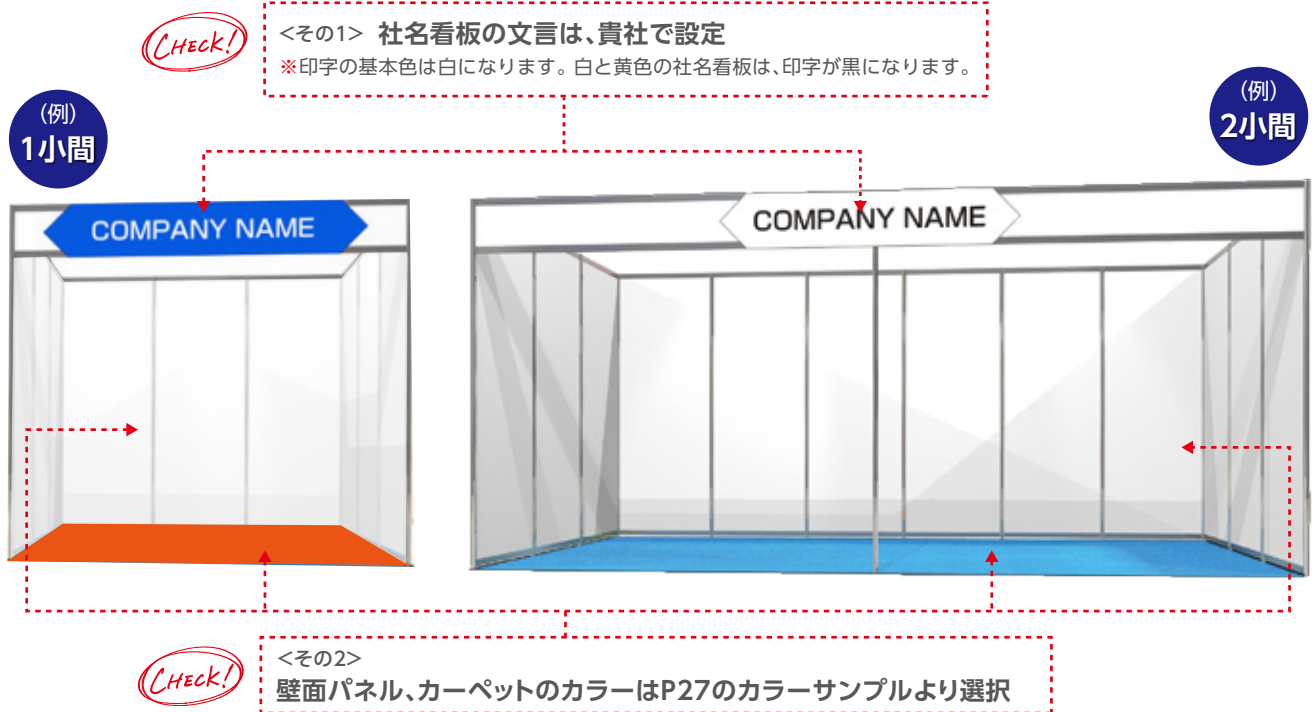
CHECK!

<その1> 社名看板の文言は、貴社で設定
※印字の基本色は白になります。白と黄色の社名看板は、印字が黒になります。

（例）
1小間

COMPANY NAME

（例）
2小間

COMPANY NAME

CHECK!

<その2>
壁面パネル、カーペットのカラーはP27のカラーサンプルより選択